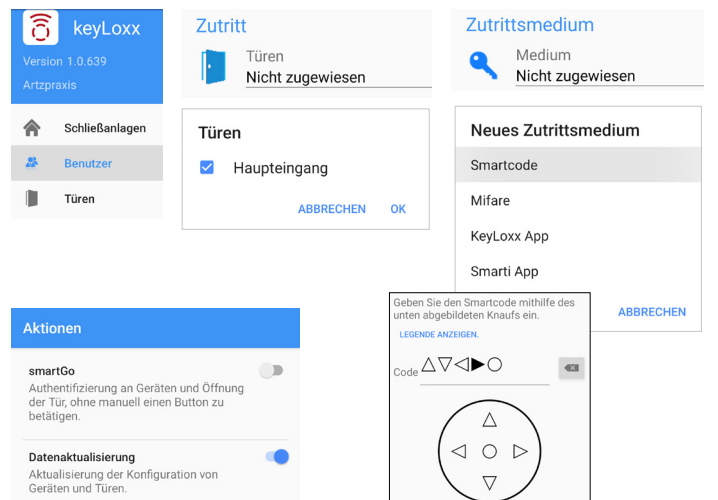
keyLoxx
Version 1.0.639
Artzpraxis

Schließanlagen
Benutzer
Türen

Zutritt
Türen
Nicht zugewiesen

Türen
Haupteingang
ABBRECHEN OK

Zutrittsmedium
Medium
Nicht zugewiesen

Neues Zutrittsmedium
Smartcode
Mifare
KeyLoxx App
Smarti App
ABBRECHEN

Aktionen
smartGo
Authentifizierung an Geräten und Öffnung der Tür, ohne manuell einen Button zu betätigen.
Datenaktualisierung
Aktualisierung der Konfiguration von Geräten und Türen.

Geben Sie den Smartcode mithilfe des unten abgebildeten Knaufs ein.
LEGENDE ANZEIGEN.
Code △▽◁▶○